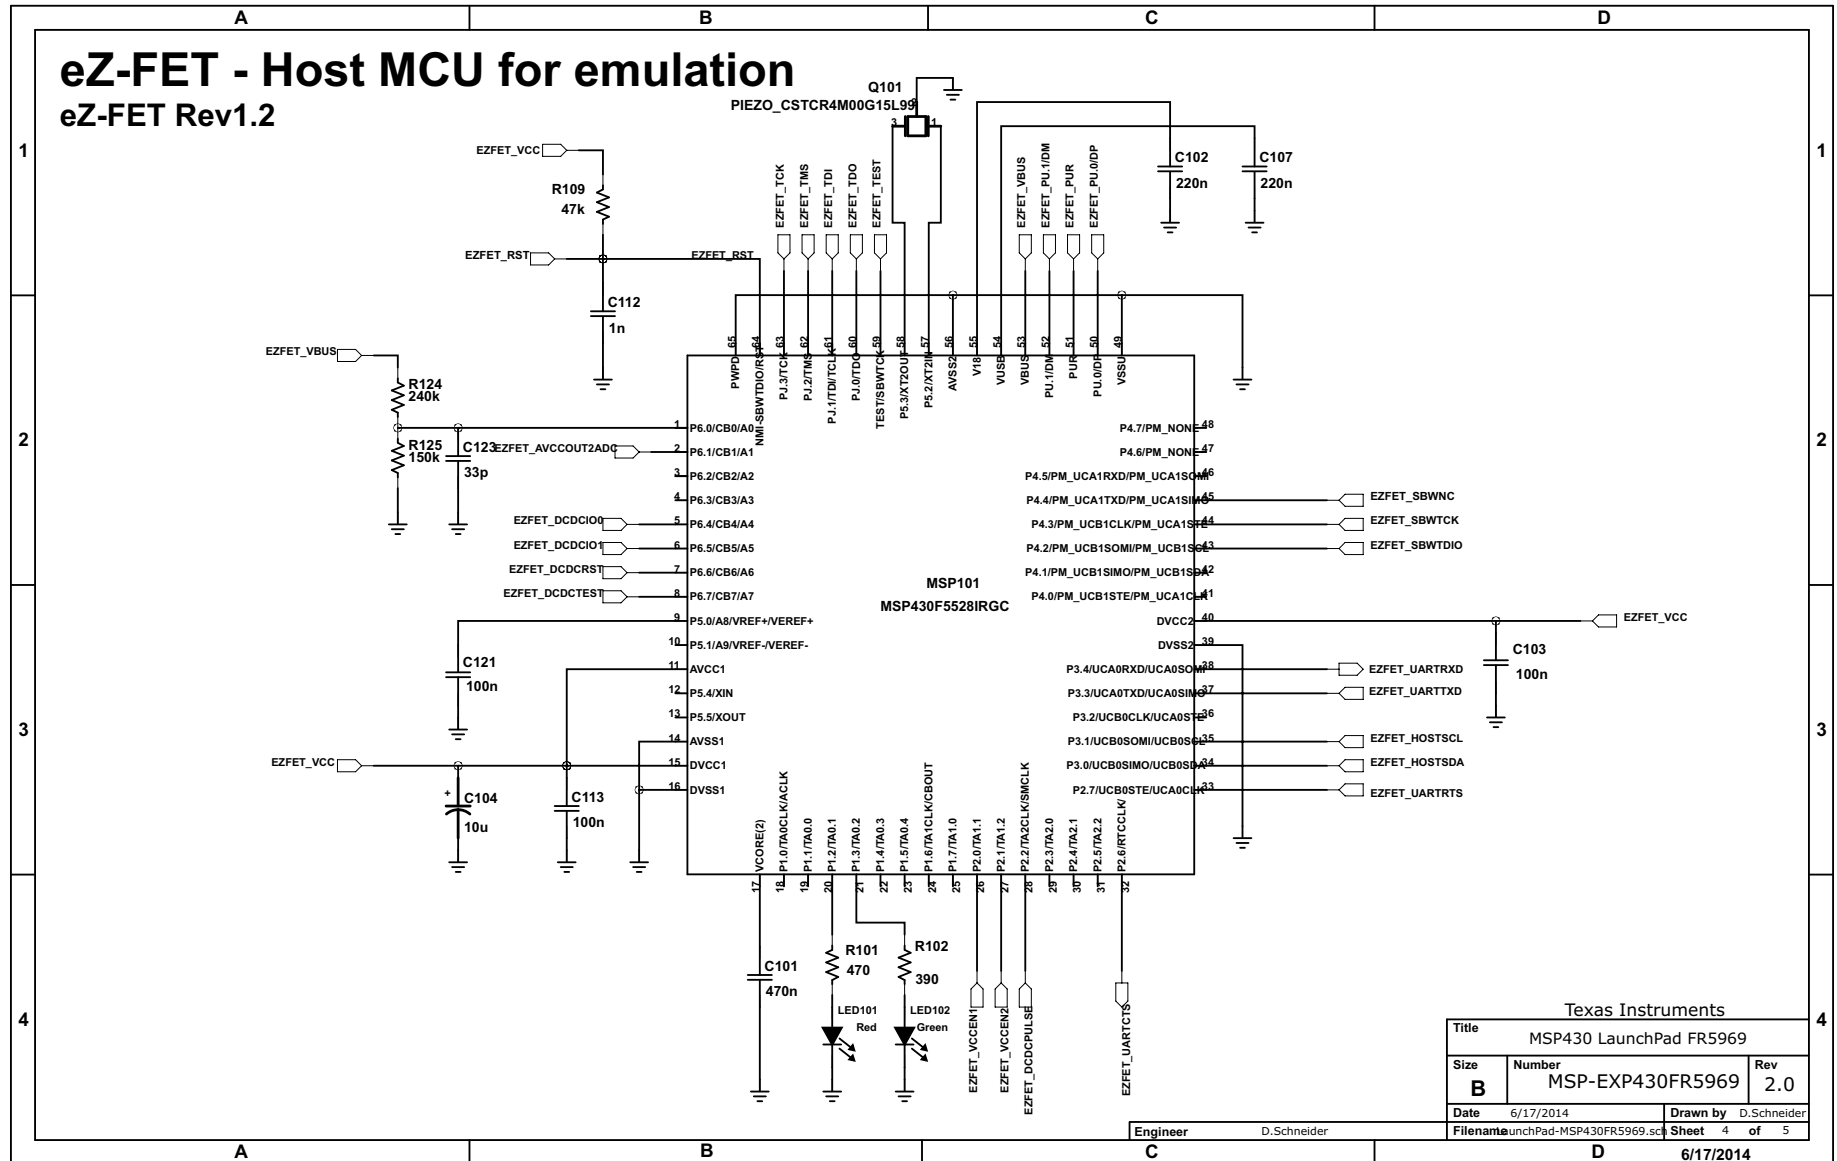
A B C D

eZ-FET - Host MCU for emulation
eZ-FET Rev1.2

1 2 3 4

Q101
PIEZO_CSTCR4M00G15L99
3 1

EZFET_VCC
R109
47k
EZFET_RST
EZFET_RST
C112
1n

EZFET_TCK EZFET_TMS EZFET_TDI EZFET_TDO EZFET_TEST
EZFET_VBUS EZFET_PU.1/DM EZFET_PUR EZFET_PU.0/DP

C102
220n
C107
220n

EZFET_VBUS
R124
240k
R125
150k
C123
33p
EZFET_AVCCOUT2ADC

PWPD 65
NMI-SBWTDIO/RST 64
PJ.3/TCK 63
PJ.2/TMS 62
PJ.1/TDI/TCLK 61
PJ.0/TDO 60
TEST/SBWTCK 59
P5.3/XT2OUT 58
P5.2/XT2IN 57
AVSS2 56
V18 55
VUSB 54
VBUS 53
PU.1/DM 52
PUR 51
PU.0/DP 50
VSSU 49

1 P6.0/CB0/A0
2 P6.1/CB1/A1
3 P6.2/CB2/A2
4 P6.3/CB3/A3
5 P6.4/CB4/A4
6 P6.5/CB5/A5
7 P6.6/CB6/A6
8 P6.7/CB7/A7
9 P5.0/A8/VREF+/VEREF+
10 P5.1/A9/VREF-/VEREF-
11 AVCC1
12 P5.4/XIN
13 P5.5/XOUT
14 AVSS1
15 DVCC1
16 DVSS1

EZFET_DCDCIO0
EZFET_DCDCIO1
EZFET_DCDCRST
EZFET_DCDCTEST

P4.7/PM_NONE 48
P4.6/PM_NONE 47
P4.5/PM_UCA1RXD/PM_UCA1SOMI 46
P4.4/PM_UCA1TXD/PM_UCA1SIMO 45
P4.3/PM_UCB1CLK/PM_UCA1STE 44
P4.2/PM_UCB1SOMI/PM_UCB1SCL 43
P4.1/PM_UCB1SIMO/PM_UCB1SDA 42
P4.0/PM_UCB1STE/PM_UCA1CLK 41
DVCC2 40
DVSS2 39
P3.4/UCA0RXD/UCA0SOMI 38
P3.3/UCA0TXD/UCA0SIMO 37
P3.2/UCB0CLK/UCA0STE 36
P3.1/UCB0SOMI/UCB0SCL 35
P3.0/UCB0SIMO/UCB0SDA 34
P2.7/UCB0STE/UCA0CLK 33

EZFET_SBWNC
EZFET_SBWTCK
EZFET_SBWTDIO

MSP101
MSP430F5528IRGC

EZFET_VCC
C103
100n

EZFET_UARTRXD
EZFET_UARTTXD
EZFET_HOSTSCL
EZFET_HOSTSDA
EZFET_UARTRTS

C121
100n

EZFET_VCC
C104
10u
C113
100n

VCORE(2) 17
P1.0/TA0CLK/ACLK 18
P1.1/TA0.0 19
P1.2/TA0.1 20
P1.3/TA0.2 21
P1.4/TA0.3 22
P1.5/TA0.4 23
P1.6/TA1CLK/CBOUT 24
P1.7/TA1.0 25
P2.0/TA1.1 26
P2.1/TA1.2 27
P2.2/TA2CLK/SMCLK 28
P2.3/TA2.0 29
P2.4/TA2.1 30
P2.5/TA2.2 31
P2.6/RTCCLK/ 32

C101
470n
R101
470
R102
390
LED101
Red
LED102
Green

EZFET_VCCEN1
EZFET_VCCEN2
EZFET_DCDCPULSE
EZFET_UARTCTS

Texas Instruments
Title
MSP430 LaunchPad FR5969
Size
B
Number
MSP-EXP430FR5969
Rev
2.0
Date 6/17/2014
Drawn by D.Schneider
Engineer D.Schneider
Filename LaunchPad-MSP430FR5969.sch
Sheet 4 of 5
6/17/2014